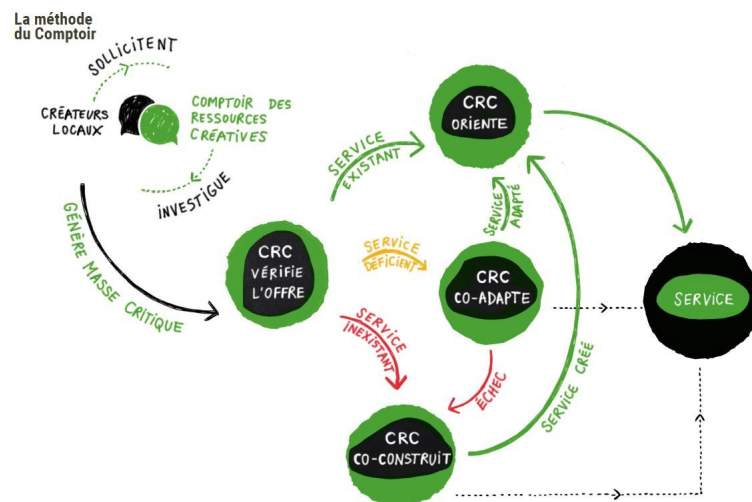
La méthode du Comptoir

SOLLICITENT

CRÉATEURS LOCAUX

COMPTOIR DES RESSOURCES CRÉATIVES

INVESTIGUE

GÉNÈRE MASSE CRITIQUE

SERVICE EXISTANT

CRC ORIENTE

SERVICE ADAPTÉ

CRC VÉRIFIE L'OFFRE

SERVICE DÉFICIENT

CRC CO-ADAPTE

SERVICE

SERVICE INEXISTANT

ÉCHEC

SERVICE CRÉÉ

CRC CO-CONSTRUIT